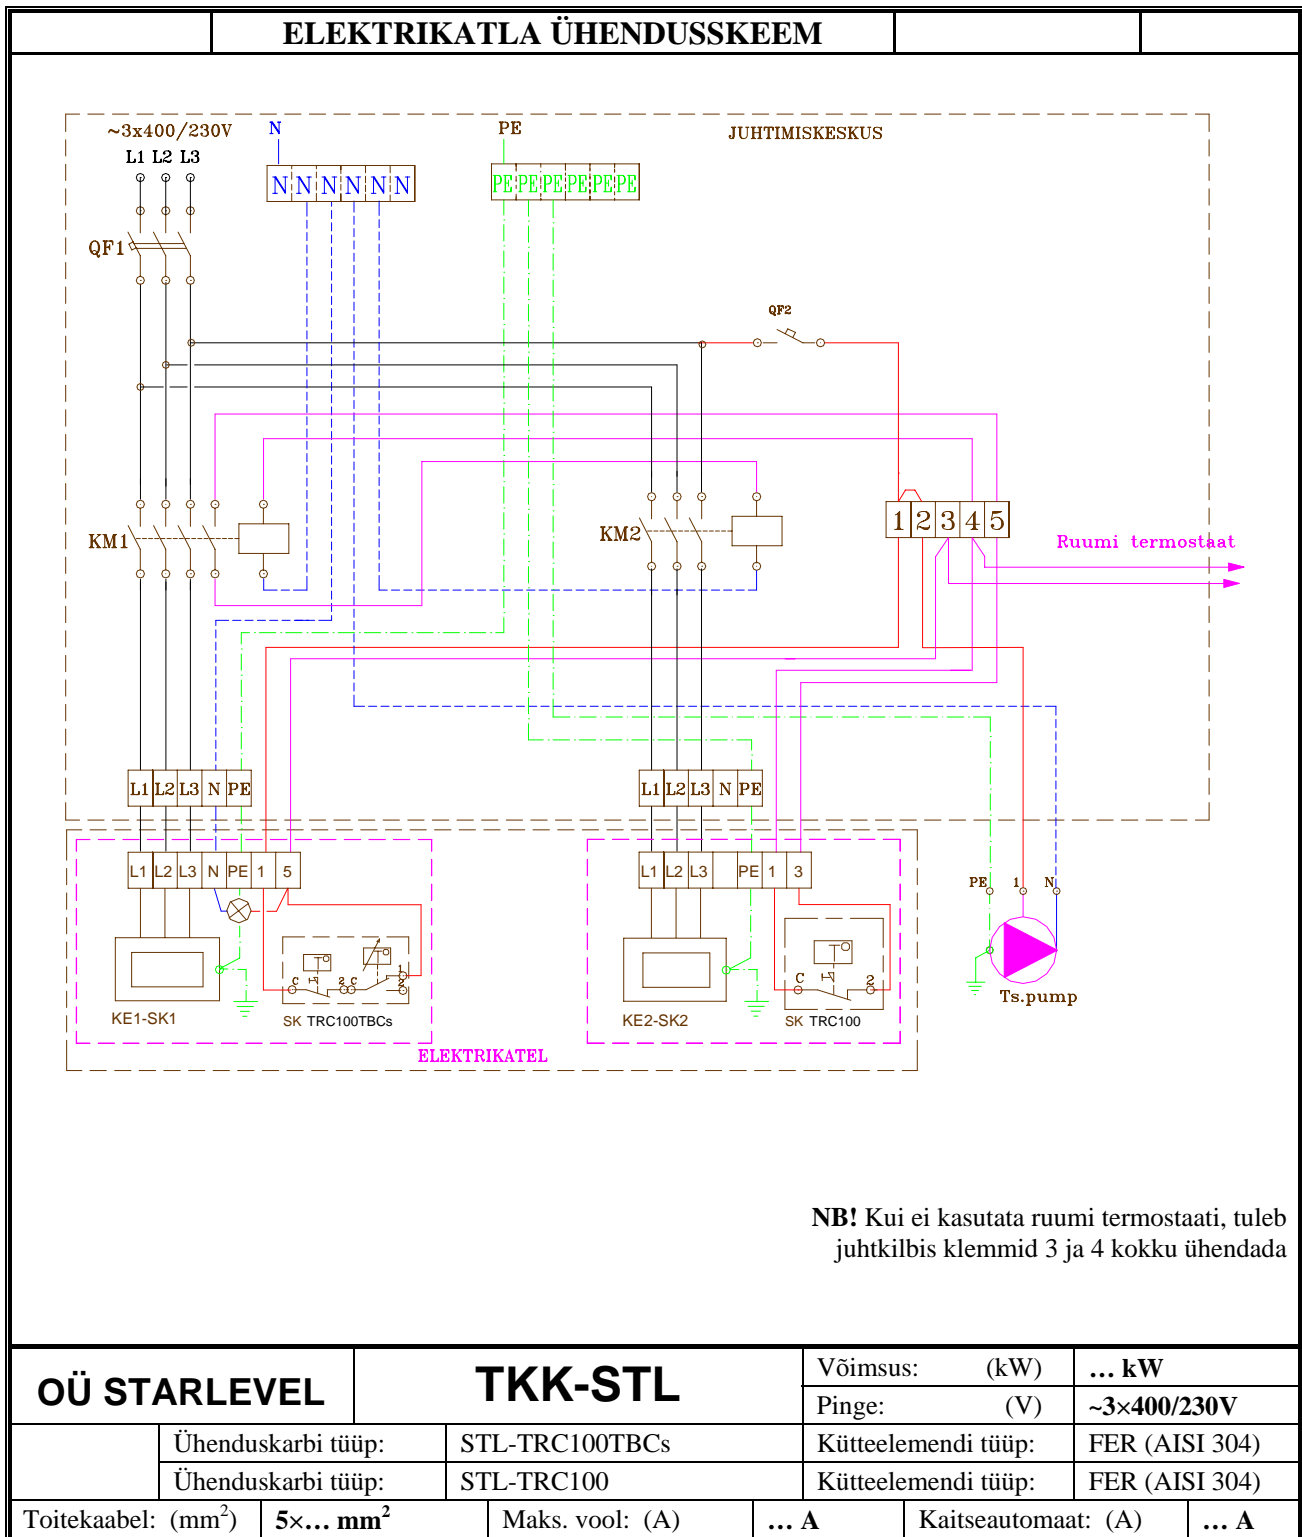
ELEKTRIKATLA ÜHENDUSSKEEM

~3x400/230V
L1 L2 L3
N
PE
JUHTIMISKESKUS
N N N N N N
PE PE PE PE PE PE
QF1
QF2
KM1
KM2
1 2 3 4 5
Ruumi termostaat
L1 L2 L3 N PE
L1 L2 L3 N PE
L1 L2 L3 N PE 1 5
L1 L2 L3 PE 1 3
PE 1 N
Ts.pump
KE1-SK1
SK TRC100TBCs
KE2-SK2
SK TRC100
ELEKTRIKATEL

**NB!** Kui ei kasutata ruumi termostaati, tuleb juhtkilbis klemmid 3 ja 4 kokku ühendada

| OÜ STARLEVEL | TKK-STL | Võimsus: (kW) | … kW |
|---|---|---|---|
| | | Pinge: (V) | ~3×400/230V |
| | Ühenduskarbi tüüp: STL-TRC100TBCs | Kütteelemendi tüüp: | FER (AISI 304) |
| | Ühenduskarbi tüüp: STL-TRC100 | Kütteelemendi tüüp: | FER (AISI 304) |

| Toitekaabel: (mm$^2$) | 5×… mm$^2$ | Maks. vool: (A) | … A | Kaitseautomaat: (A) | … A |
|---|---|---|---|---|---|